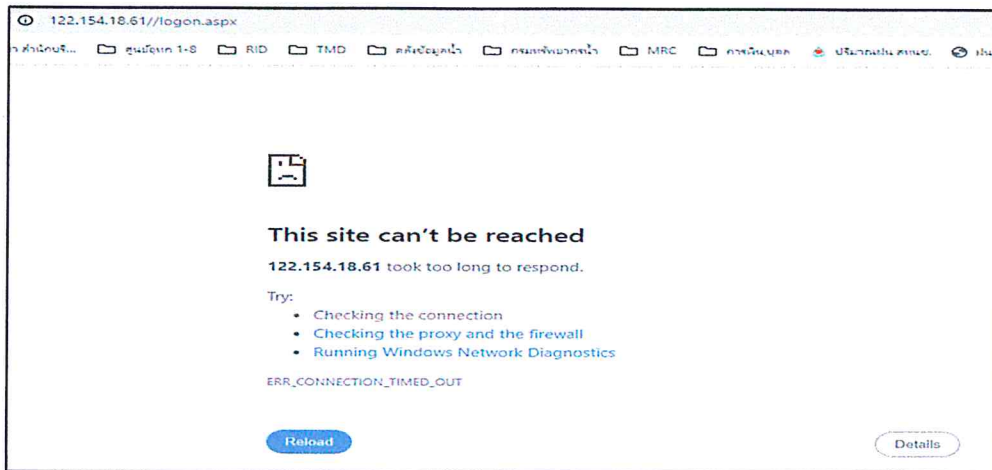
122.154.18.61//logon.aspx

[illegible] ศูนย์อุทก 1-8 RID TMD คลังข้อมูลน้ำ กรมทรัพยากรน้ำ MRC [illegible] ปริมาณฝน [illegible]

This site can’t be reached

122.154.18.61 took too long to respond.

Try:

- Checking the connection
- Checking the proxy and the firewall
- Running Windows Network Diagnostics

ERR_CONNECTION_TIMED_OUT

Reload

Details